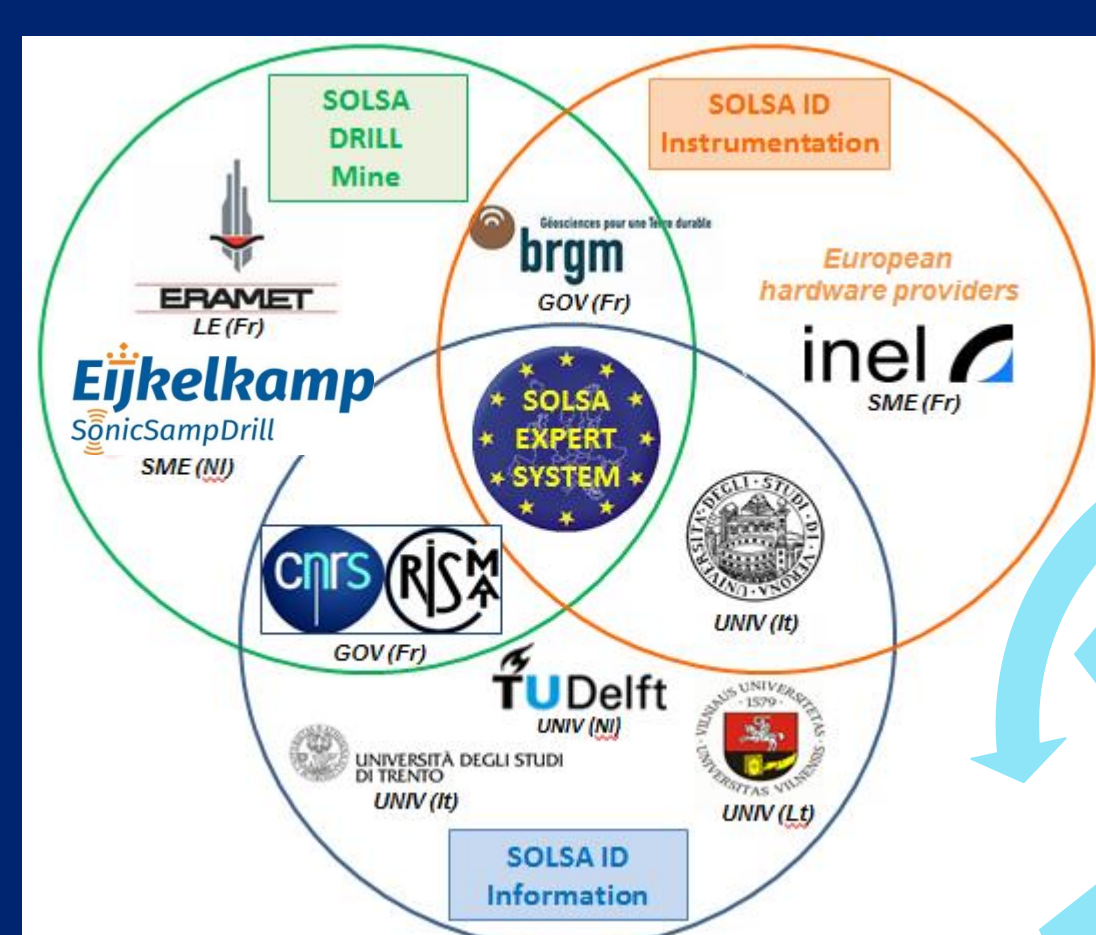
SOLSA DRILL Mine

SOLSA ID Instrumentation

ERAMET
LE (Fr)

Géosciences pour une Terre durable
brgm
GOV (Fr)

European hardware providers

inel
SME (Fr)

Eijkelkamp
SonicSampDrill
SME (Nl)

SOLSA EXPERT SYSTEM

CNRS RISMA
GOV (Fr)

UNIV (It)

TU Delft
UNIV (Nl)

UNIVERSITÀ DEGLI STUDI DI TRENTO
UNIV (It)

VILNIAUS UNIVERSITETAS 1579 UNIVERSITAS VILNENSIS
UNIV (Lt)

SOLSA ID Information